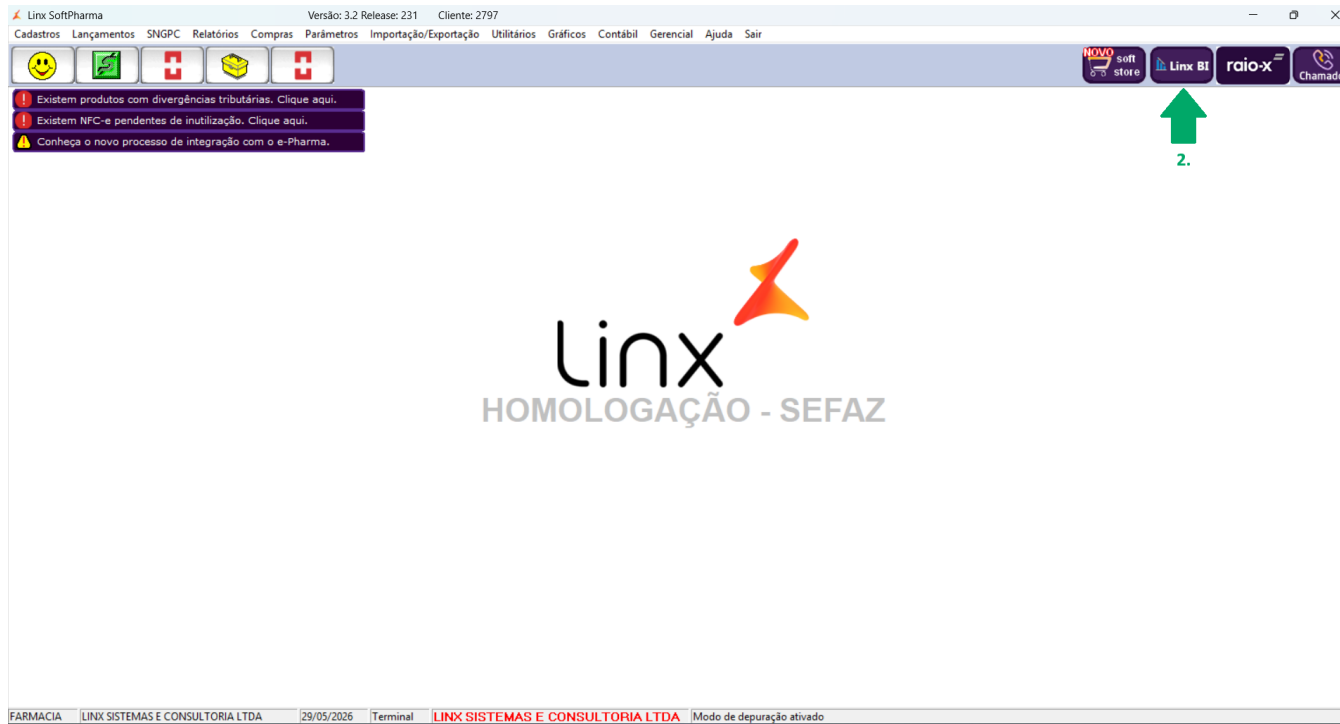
Linx SoftPharma Versão: 3.2 Release: 231 Cliente: 2797

Cadastros Lançamentos SNGPC Relatórios Compras Parâmetros Importação/Exportação Utilitários Gráficos Contábil Gerencial Ajuda Sair

NOVO soft store Linx BI raio-x Chamad

Existem produtos com divergências tributárias. Clique aqui.
Existem NFC-e pendentes de inutilização. Clique aqui.
Conheça o novo processo de integração com o e-Pharma.

2.

Linx
HOMOLOGAÇÃO - SEFAZ

FARMACIA LINX SISTEMAS E CONSULTORIA LTDA 29/05/2026 Terminal LINX SISTEMAS E CONSULTORIA LTDA Modo de depuração ativado